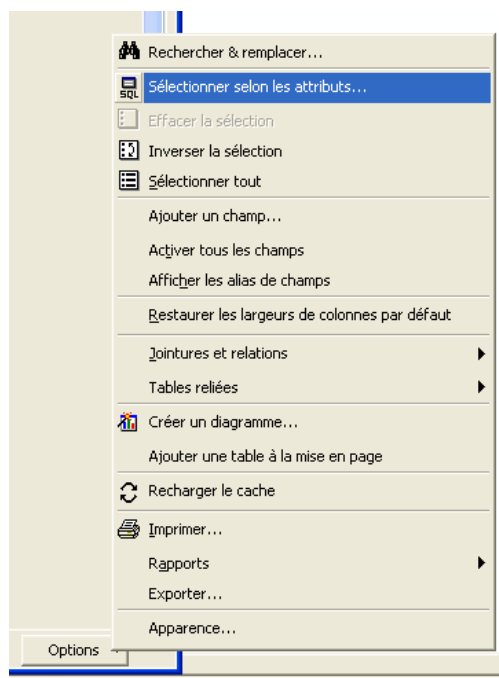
Rechercher & remplacer...
SQL Sélectionner selon les attributs...
Effacer la sélection
Inverser la sélection
Sélectionner tout
Ajouter un champ...
Activer tous les champs
Afficher les alias de champs
Restaurer les largeurs de colonnes par défaut
Jointures et relations
Tables reliées
Créer un diagramme...
Ajouter une table à la mise en page
Recharger le cache
Imprimer...
Rapports
Exporter...
Apparence...
Options